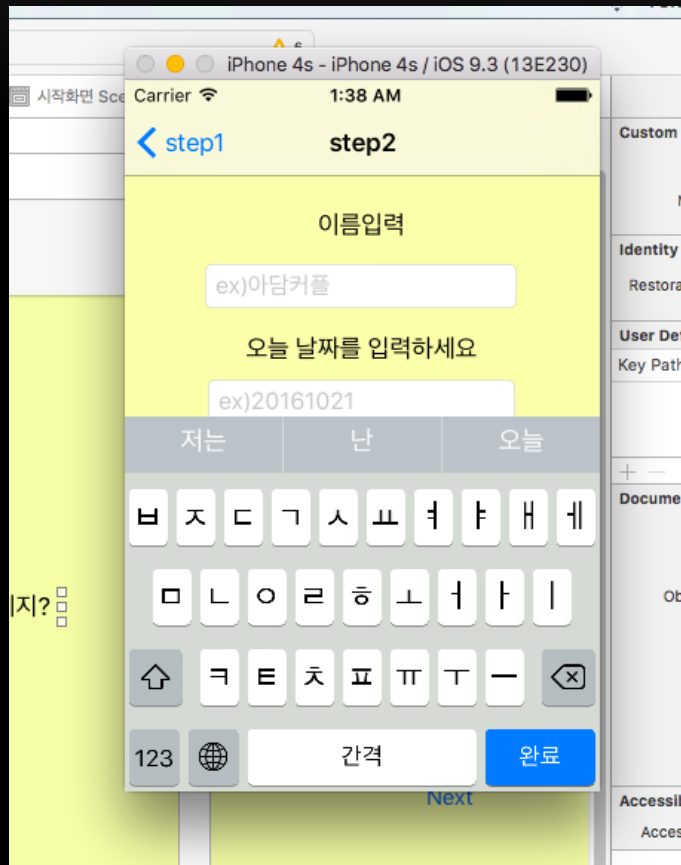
⚠ 6
시작화면 Sce
iPhone 4s - iPhone 4s / iOS 9.3 (13E230)
Carrier
1:38 AM
< step1
step2
이름입력
ex)아담커플
오늘 날짜를 입력하세요
ex)20161021
저는
난
오늘
ㅂ ㅈ ㄷ ㄱ ㅅ ㅛ ㅕ ㅑ ㅐ ㅔ
ㅁ ㄴ ㅇ ㄹ ㅎ ㅗ ㅓ ㅏ ㅣ
ㅋ ㅌ ㅊ ㅍ ㅠ ㅜ ㅡ
123
간격
완료
지?
Next
Custom
Identity
Restora
User De
Key Path
Docume
Ob
Accessi
Acces